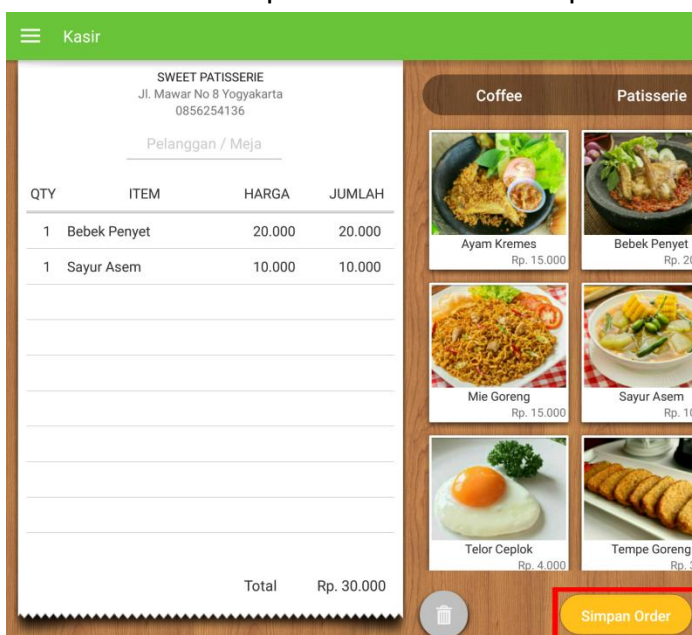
Kasir

SWEET PATISSERIE
Jl. Mawar No 8 Yogyakarta
0856254136

Pelanggan / Meja

| QTY | ITEM | HARGA | JUMLAH |
|---|---|---|---|
| 1 | Bebek Penyet | 20.000 | 20.000 |
| 1 | Sayur Asem | 10.000 | 10.000 |

Total Rp. 30.000

Coffee
Patisserie

Ayam Kremes
Rp. 15.000

Bebek Penyet
Rp. 2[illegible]

Mie Goreng
Rp. 15.000

Sayur Asem
Rp. 1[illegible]

Telor Ceplok
Rp. 4.000

Tempe Goreng
Rp. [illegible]

Simpan Order